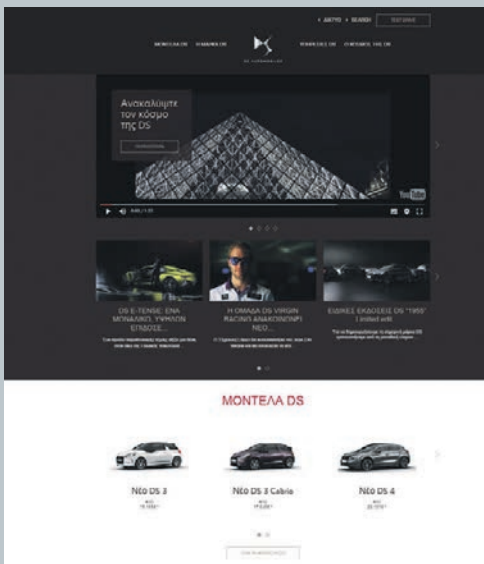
ΔΙΚΤΥΟ SEARCH TEST DRIVE

ΜΟΝΤΕΛΑ DS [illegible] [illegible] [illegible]

DS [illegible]

Ανακαλύψτε τον κόσμο της DS

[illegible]

YouTube

0:00 / 1:30

DS E-TENSE: ΕΝΑ ΜΟΝΑΔΙΚΟ, ΥΨΗΛΟΥ ΕΠΙΔΟΣΕ...

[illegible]

Η ΟΜΑΔΑ DS VIRGIN RACING ΑΝΑΚΟΙΝΩΝΕΙ ΝΕΟ...

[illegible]

ΕΙΔΙΚΕΣ ΕΚΔΟΣΕΙΣ DS "1955" | limited edit

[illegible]

ΜΟΝΤΕΛΑ DS

Νέο DS 3
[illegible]

Νέο DS 3 Cabrio
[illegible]

Νέο DS 4
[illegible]

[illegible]